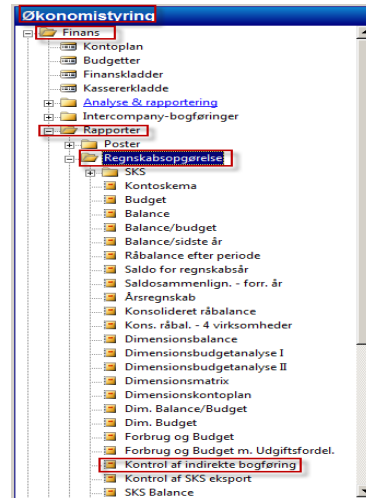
Økonomistyring
Finans
Kontoplan
Budgetter
Finanskladder
Kassererkladde
Analyse & rapportering
Intercompany-bogføringer
Rapporter
Poster
Regnskabsopgørelse
SKS
Kontoskema
Budget
Balance
Balance/budget
Balance/sidste år
Råbalance efter periode
Saldo for regnskabsår
Saldosammenlign. - forr. år
Årsregnskab
Konsolideret råbalance
Kons. råbal. - 4 virksomheder
Dimensionsbalance
Dimensionsbudgetanalyse I
Dimensionsbudgetanalyse II
Dimensionsmatrix
Dimensionskontoplan
Dim. Balance/Budget
Dim. Budget
Forbrug og Budget
Forbrug og Budget m. Udgiftsfordel.
Kontrol af indirekte bogføring
Kontrol af SKS eksport
SKS Balance